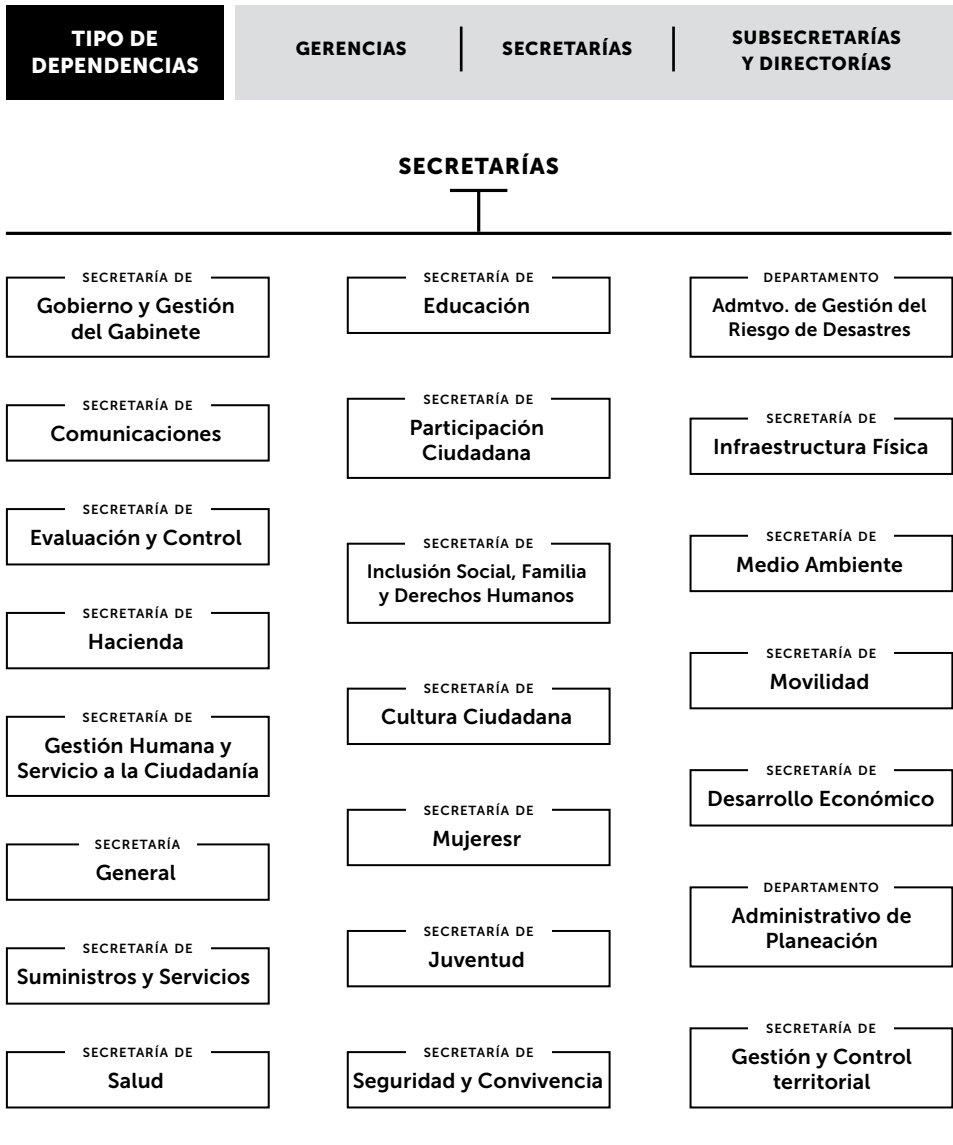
TIPO DE DEPENDENCIAS

GERENCIAS | SECRETARÍAS | SUBSECRETARÍAS Y DIRECTORÍAS

SECRETARÍAS

SECRETARÍA DE
Gobierno y Gestión del Gabinete

SECRETARÍA DE
Comunicaciones

SECRETARÍA DE
Evaluación y Control

SECRETARÍA DE
Hacienda

SECRETARÍA DE
Gestión Humana y Servicio a la Ciudadanía

SECRETARÍA
General

SECRETARÍA DE
Suministros y Servicios

SECRETARÍA DE
Salud

SECRETARÍA DE
Educación

SECRETARÍA DE
Participación Ciudadana

SECRETARÍA DE
Inclusión Social, Familia y Derechos Humanos

SECRETARÍA DE
Cultura Ciudadana

SECRETARÍA DE
Mujeresr

SECRETARÍA DE
Juventud

SECRETARÍA DE
Seguridad y Convivencia

DEPARTAMENTO
Admtvo. de Gestión del Riesgo de Desastres

SECRETARÍA DE
Infraestructura Física

SECRETARÍA DE
Medio Ambiente

SECRETARÍA DE
Movilidad

SECRETARÍA DE
Desarrollo Económico

DEPARTAMENTO
Administrativo de Planeación

SECRETARÍA DE
Gestión y Control territorial